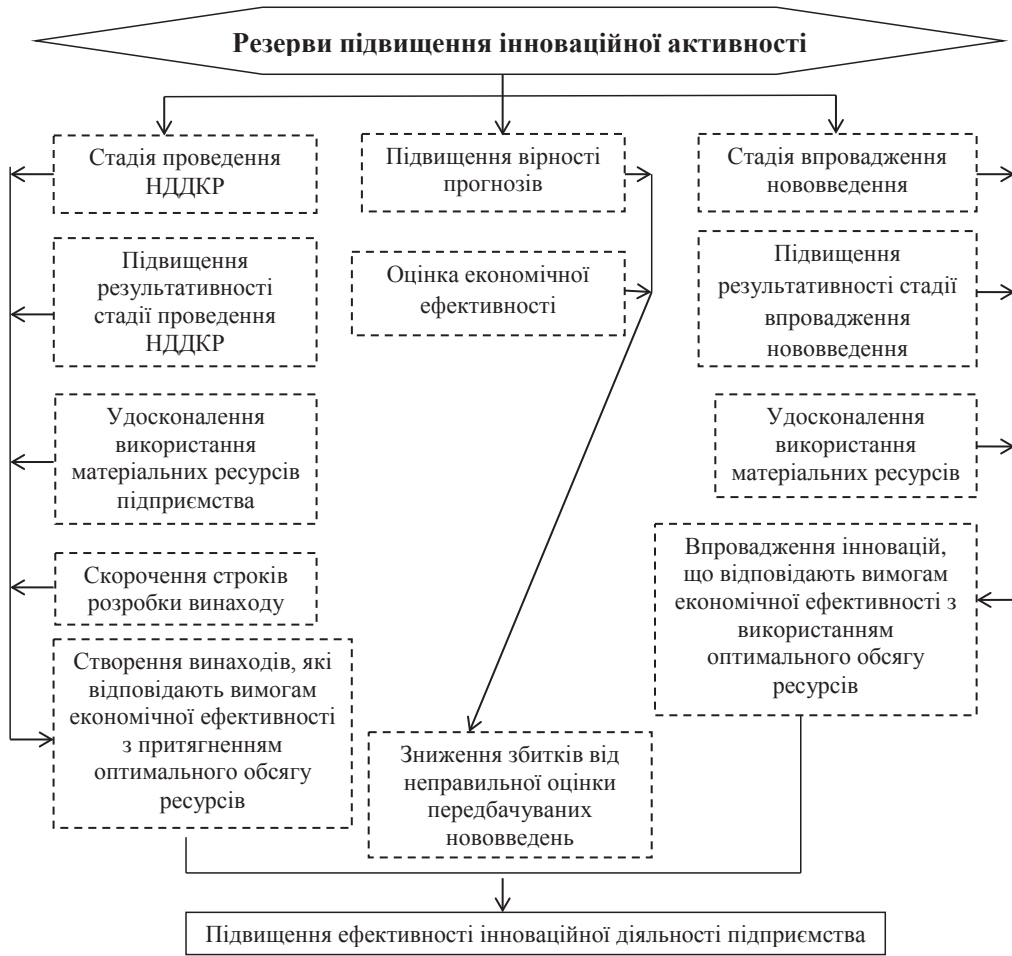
Резерви підвищення інноваційної активності

Стадія проведення НДДКР

Підвищення результативності стадії проведення НДДКР

Удосконалення використання матеріальних ресурсів підприємства

Скорочення строків розробки винаходу

Створення винаходів, які відповідають вимогам економічної ефективності з притягненням оптимального обсягу ресурсів

Підвищення вірності прогнозів

Оцінка економічної ефективності

Зниження збитків від неправильної оцінки передбачуваних нововведень

Стадія впровадження нововведення

Підвищення результативності стадії впровадження нововведення

Удосконалення використання матеріальних ресурсів

Впровадження інновацій, що відповідають вимогам економічної ефективності з використанням оптимального обсягу ресурсів

Підвищення ефективності інноваційної діяльності підприємства